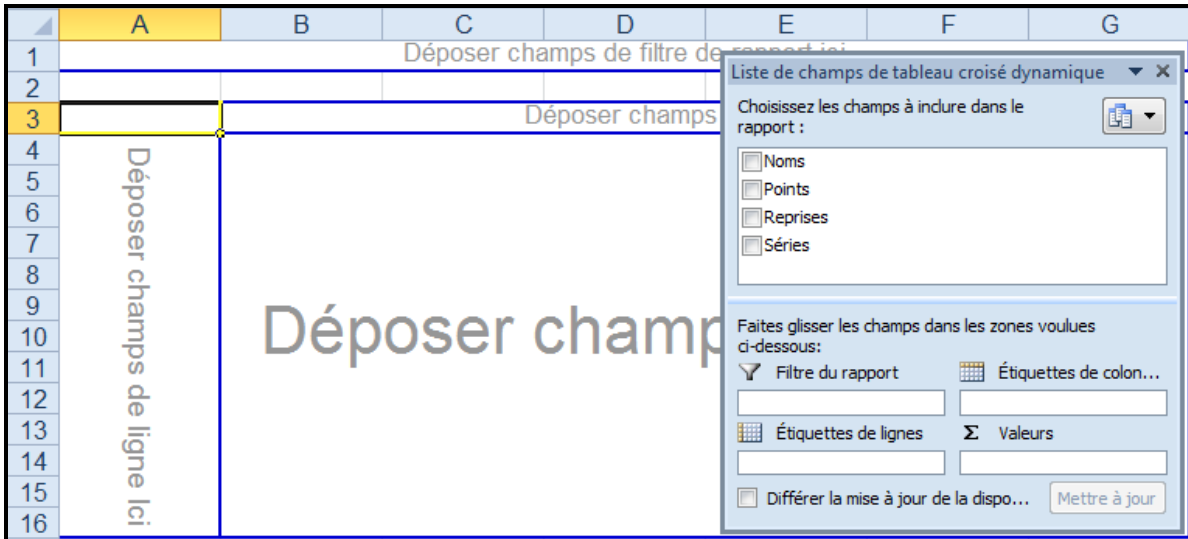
| | A | B | C | D | E | F | G |
|---|---|---|---|---|---|---|---|
| 1 | Déposer champs de filtre de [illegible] | | | | | | |
| 2 | | | | | | | |
| 3 | | Déposer champs | | | | | |
| 4 | | | | | | | |
| 5 | | | | | | | |
| 6 | | | | | | | |
| 7 | | | | | | | |
| 8 | | | | | | | |
| 9 | | | | | | | |
| 10 | | | | | | | |
| 11 | | | | | | | |
| 12 | | | | | | | |
| 13 | | | | | | | |
| 14 | | | | | | | |
| 15 | | | | | | | |
| 16 | | | | | | | |

Déposer champs de ligne ici

Déposer champ

Liste de champs de tableau croisé dynamique

Choisissez les champs à inclure dans le rapport :

Noms
Points
Reprises
Séries

Faites glisser les champs dans les zones voulues ci-dessous:

Filtre du rapport

Étiquettes de colon...

Étiquettes de lignes

Σ Valeurs

Différer la mise à jour de la dispo...

Mettre à jour